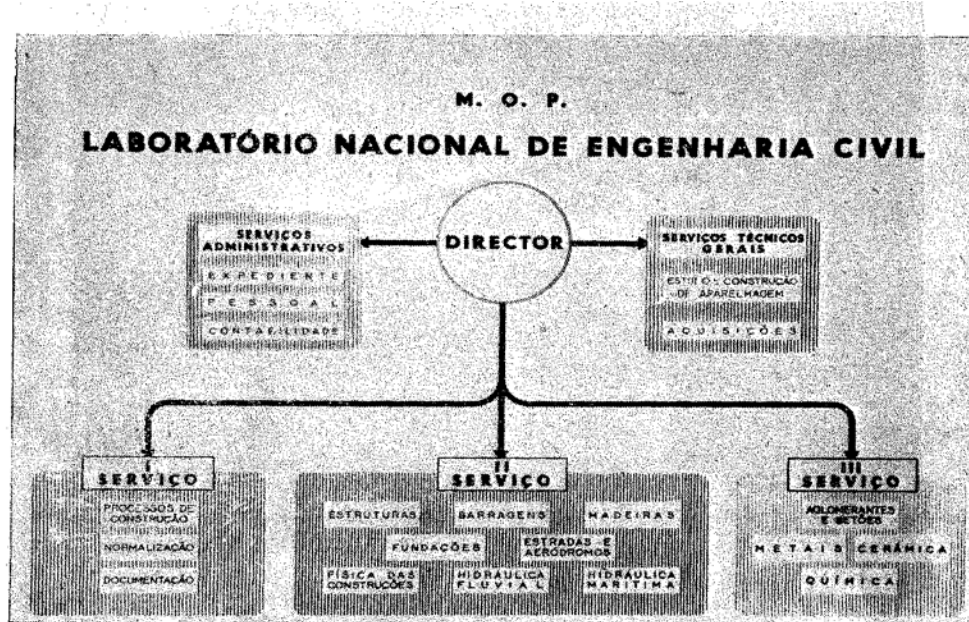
M. O. P.

LABORATÓRIO NACIONAL DE ENGENHARIA CIVIL

SERVIÇOS ADMINISTRATIVOS

EXPEDIENTE

PESSOAL

CONTABILIDADE

DIRECTOR

SERVIÇOS TÉCNICOS GERAIS

ESTUDO E CONSTRUÇÃO DE APARELHAGEM

AQUISIÇÕES

I SERVIÇO

PROCESSOS DE CONSTRUÇÃO

NORMALIZAÇÃO

DOCUMENTAÇÃO

II SERVIÇO

ESTRUTURAS

BARRAGENS

MADEIRAS

FUNDAÇÕES

ESTRADAS E AERÓDROMOS

FÍSICA DAS CONSTRUÇÕES

HIDRÁULICA FLUVIAL

HIDRÁULICA MARÍTIMA

III SERVIÇO

AGLOMERANTES E BETÕES

METAIS

CERÂMICA

QUÍMICA